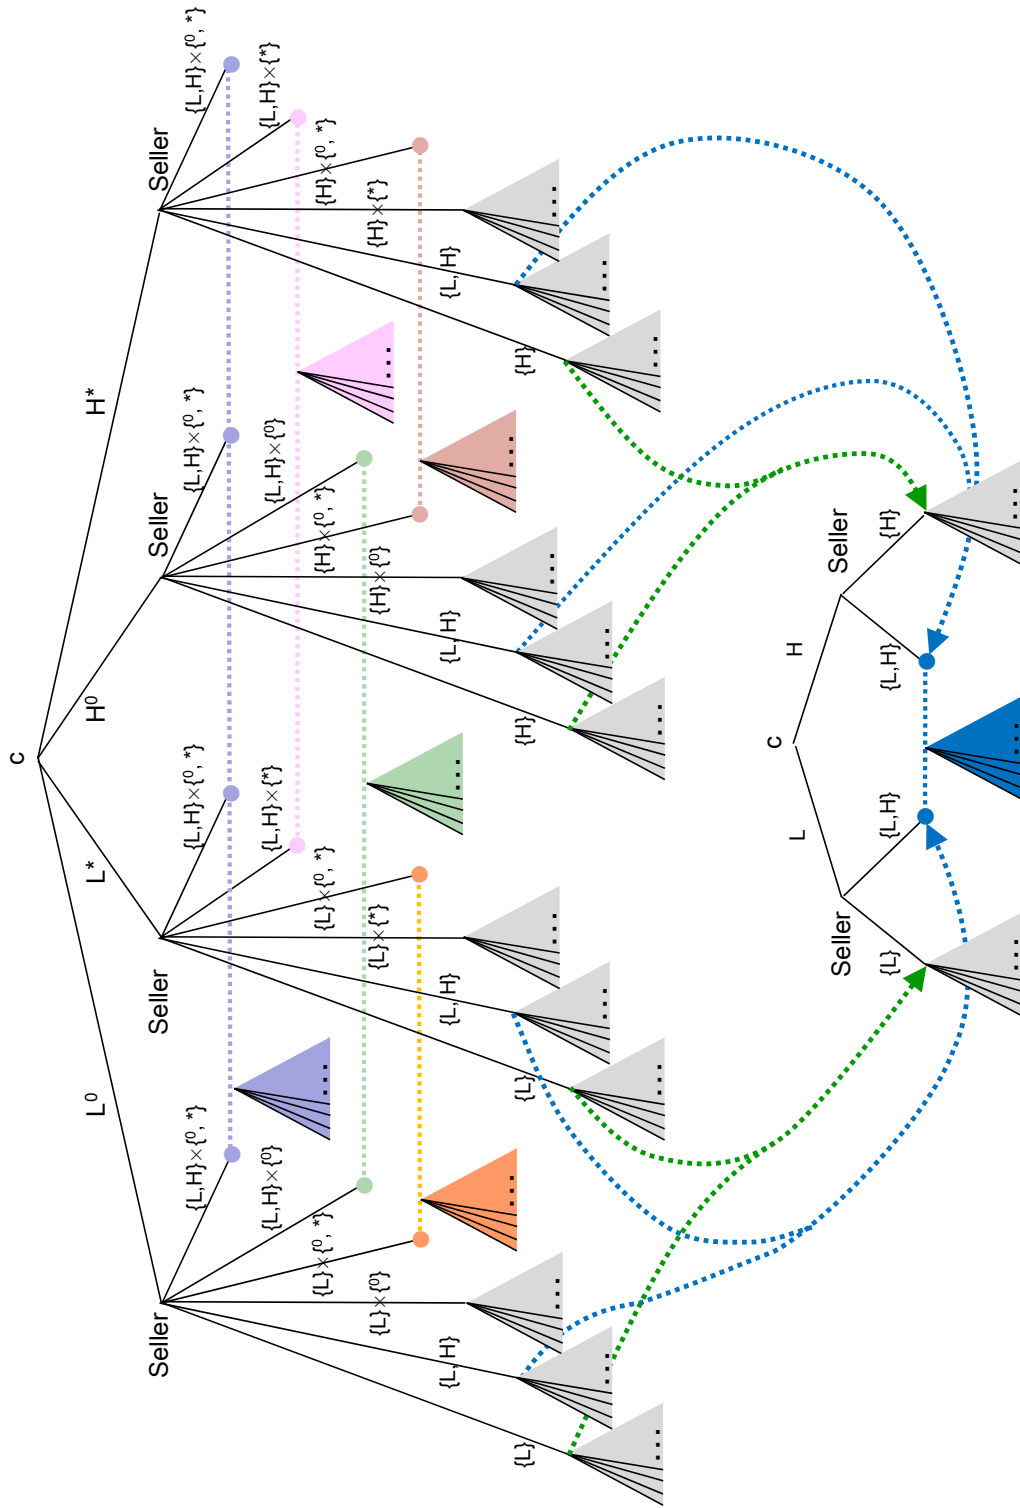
c
$L^0$
$L^*$
$H^0$
$H^*$
Seller
Seller
Seller
Seller
$\{L,H\}\times\{^0,^*\}$
$\{L,H\}\times\{^0\}$
$\{L\}\times\{^0,^*\}$
$\{L\}\times\{^0\}$
$\{L,H\}$
$\{L\}$
$\{L,H\}\times\{^0,^*\}$
$\{L,H\}\times\{^*\}$
$\{L\}\times\{^0,^*\}$
$\{L\}\times\{^*\}$
$\{L,H\}$
$\{L\}$
$\{L,H\}\times\{^0,^*\}$
$\{L,H\}\times\{^0\}$
$\{H\}\times\{^0,^*\}$
$\{H\}\times\{^0\}$
$\{L,H\}$
$\{H\}$
$\{L,H\}\times\{^0,^*\}$
$\{L,H\}\times\{^*\}$
$\{H\}\times\{^0,^*\}$
$\{H\}\times\{^*\}$
$\{L,H\}$
$\{H\}$
c
L
H
Seller
Seller
$\{L\}$
$\{L,H\}$
$\{L,H\}$
$\{H\}$
...